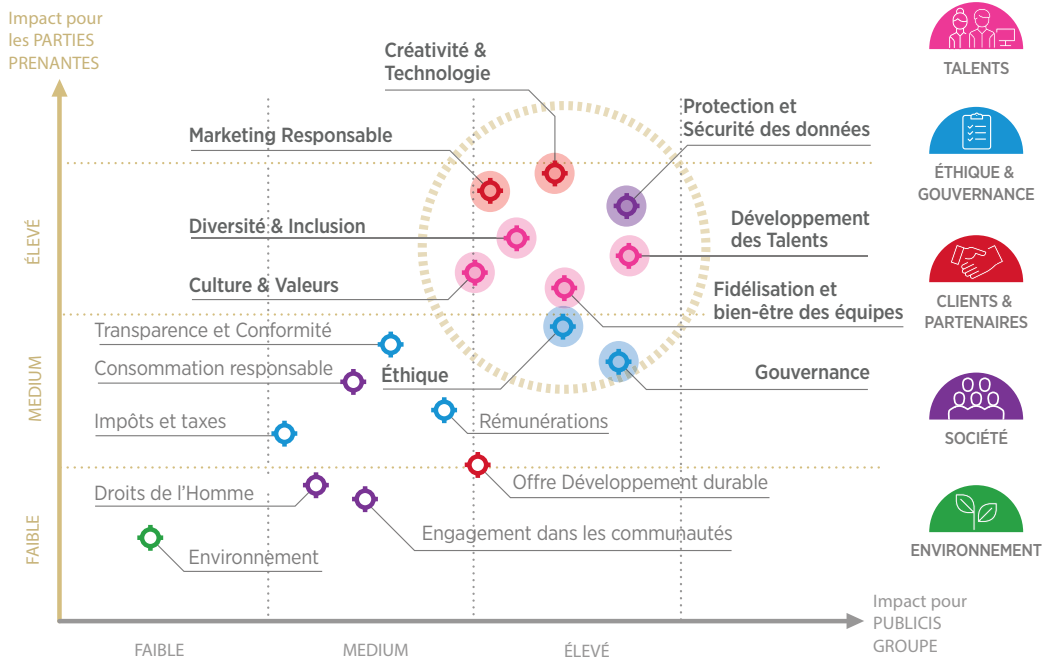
Impact pour les PARTIES PRENANTES

ÉLEVÉ

MEDIUM

FAIBLE

Créativité & Technologie

Protection et Sécurité des données

Marketing Responsable

Diversité & Inclusion

Développement des Talents

Culture & Valeurs

Fidélisation et bien-être des équipes

Transparence et Conformité

Consommation responsable

Éthique

Gouvernance

Impôts et taxes

Rémunérations

Offre Développement durable

Droits de l'Homme

Engagement dans les communautés

Environnement

FAIBLE

MEDIUM

ÉLEVÉ

Impact pour PUBLICIS GROUPE

TALENTS

ÉTHIQUE & GOUVERNANCE

CLIENTS & PARTENAIRES

SOCIÉTÉ

ENVIRONNEMENT